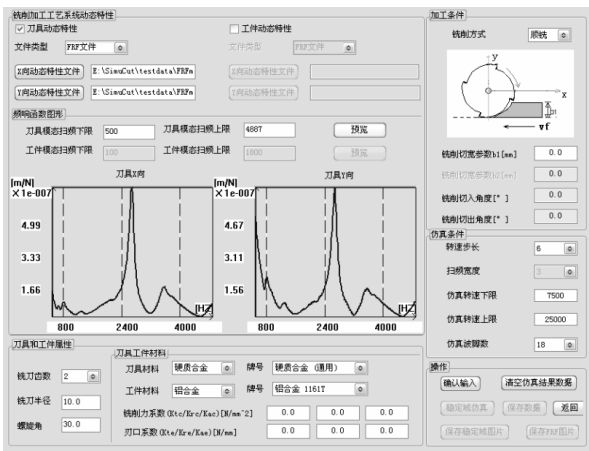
铣削加工工艺系统动态特性
☑ 刀具动态特性
文件类型 FRF文件
X向动态特性文件 E:\SimuCut\testdata\FRFm
Y向动态特性文件 E:\SimuCut\testdata\FRFm
☐ 工件动态特性
文件类型 FRF文件
X向动态特性文件
Y向动态特性文件

频响函数图形
刀具模态扫频下限 500
刀具模态扫频上限 4887
预览
工件模态扫频下限 100
工件模态扫频上限 1800
预览

刀具X向
[m/N]
X1e-007
4.99
3.33
1.66
800 2400 4000
[Hz]

刀具Y向
[m/N]
X1e-007
4.67
3.11
1.56
800 2400 4000
[Hz]

加工条件
铣削方式 顺铣
y
x
vf
铣削切宽参数b1[mm] 0.0
铣削切宽参数b2[mm] 0.0
铣削切入角度[°] 0.0
铣削切出角度[°] 0.0

仿真条件
转速步长 6
扫频宽度 3
仿真转速下限 7500
仿真转速上限 25000
仿真波瓣数 18

刀具和工件属性
铣刀齿数 2
铣刀半径 10.0
螺旋角 30.0
刀具工件材料
刀具材料 硬质合金
牌号 硬质合金 (通用)
工件材料 铝合金
牌号 铝合金 1161T
铣削力系数 (Ktc/Krc/Kac)[N/mm^2] 0.0 0.0 0.0
刃口系数 (Kte/Kre/Kae)[N/mm] 0.0 0.0 0.0

操作
确认输入
清空仿真结果数据
稳定域仿真
保存数据
返回
保存稳定域图片
保存FRF图片